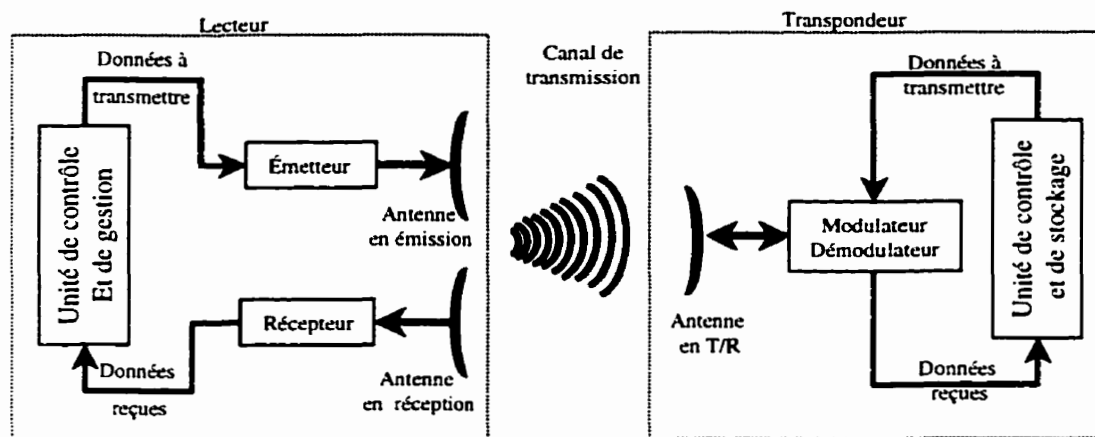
Lecteur

Données à transmettre

Unité de contrôle Et de gestion

Émetteur

Antenne en émission

Récepteur

Antenne en réception

Données reçues

Canal de transmission

Transpondeur

Données à transmettre

Antenne en T/R

Modulateur Démodulateur

Unité de contrôle et de stockage

Données reçues